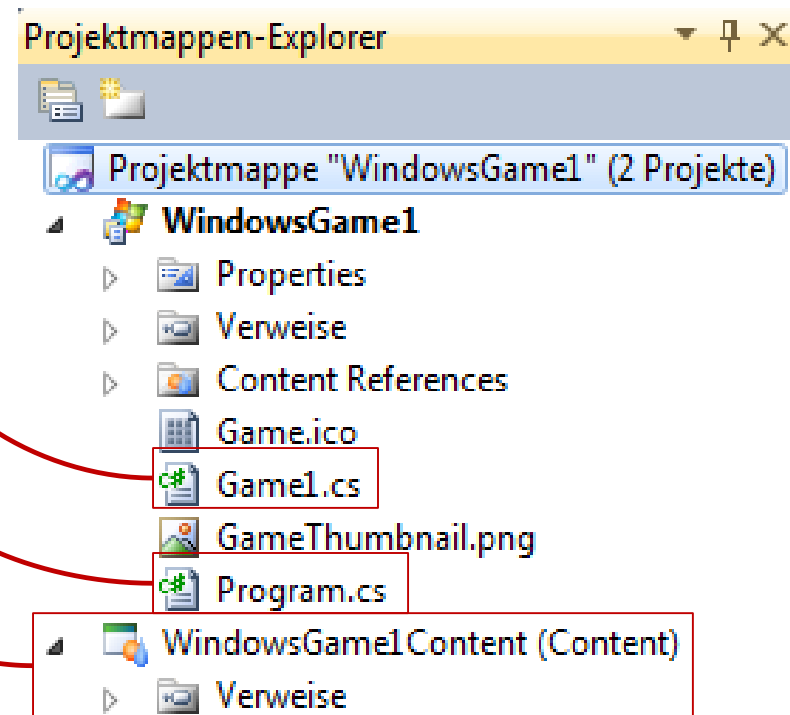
Projektmappen-Explorer

Projektmappe "WindowsGame1" (2 Projekte)
WindowsGame1
Properties
Verweise
Content References
Game.ico
Game1.cs
GameThumbnail.png
Program.cs
WindowsGame1Content (Content)
Verweise